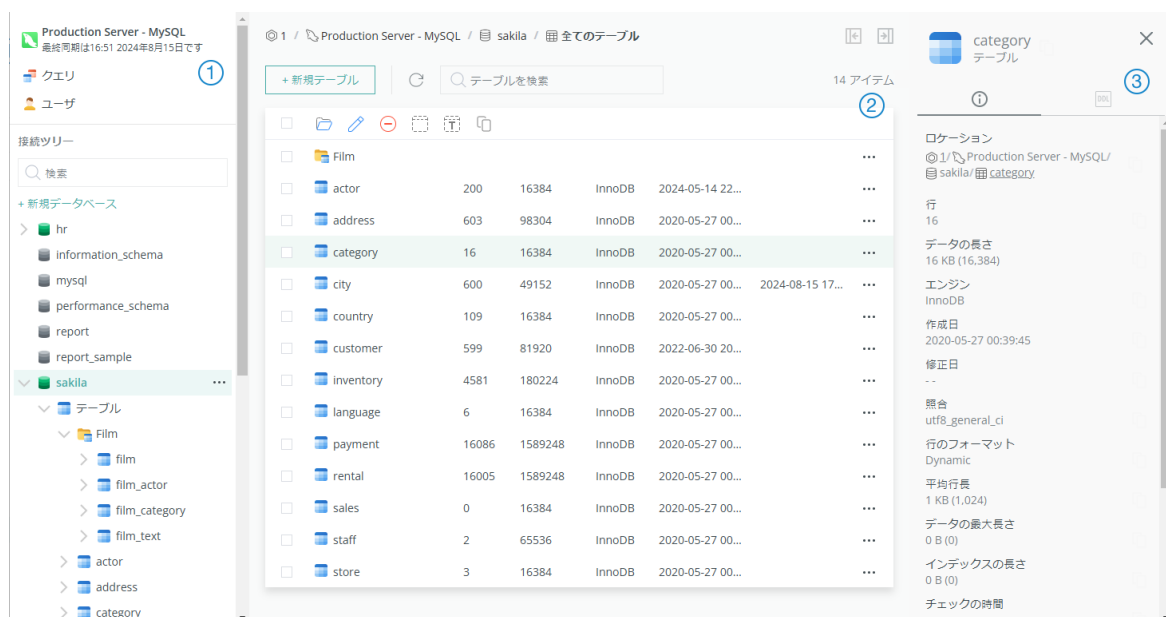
Production Server - MySQL
最終同期は16:51 2024年8月15日です
①
クエリ
ユーザ
接続ツリー
検索
+ 新規データベース
hr
information_schema
mysql
performance_schema
report
report_sample
sakila ...
テーブル
Film
film
film_actor
film_category
film_text
actor
address
category

1 / Production Server - MySQL / sakila / 全てのテーブル
+ 新規テーブル
テーブルを検索
14 アイテム
②

| | | | | | |
|---|---|---|---|---|---|
| Film | | | | | ... |
| actor | 200 | 16384 | InnoDB | 2024-05-14 22... | ... |
| address | 603 | 98304 | InnoDB | 2020-05-27 00... | ... |
| category | 16 | 16384 | InnoDB | 2020-05-27 00... | ... |
| city | 600 | 49152 | InnoDB | 2020-05-27 00... 2024-08-15 17... | ... |
| country | 109 | 16384 | InnoDB | 2020-05-27 00... | ... |
| customer | 599 | 81920 | InnoDB | 2022-06-30 20... | ... |
| inventory | 4581 | 180224 | InnoDB | 2020-05-27 00... | ... |
| language | 6 | 16384 | InnoDB | 2020-05-27 00... | ... |
| payment | 16086 | 1589248 | InnoDB | 2020-05-27 00... | ... |
| rental | 16005 | 1589248 | InnoDB | 2020-05-27 00... | ... |
| sales | 0 | 16384 | InnoDB | 2020-05-27 00... | ... |
| staff | 2 | 65536 | InnoDB | 2020-05-27 00... | ... |
| store | 3 | 16384 | InnoDB | 2020-05-27 00... | ... |

category
テーブル
③
ロケーション
1/ Production Server - MySQL/ sakila/ category
行
16
データの長さ
16 KB (16,384)
エンジン
InnoDB
作成日
2020-05-27 00:39:45
修正日
- -
照合
utf8_general_ci
行のフォーマット
Dynamic
平均行長
1 KB (1,024)
データの最大長さ
0 B (0)
インデックスの長さ
0 B (0)
チェックの時間